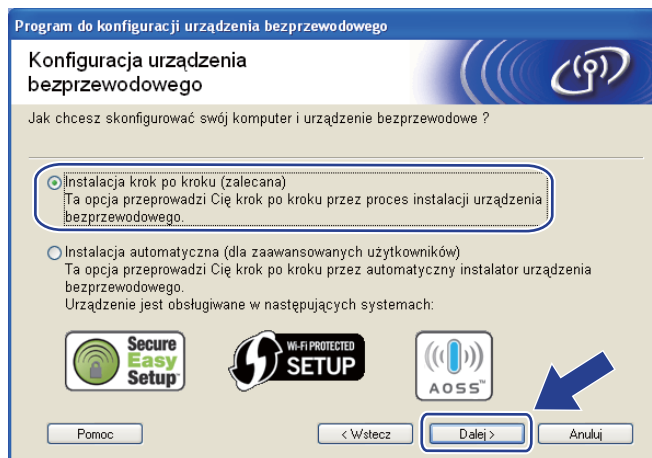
Program do konfiguracji urządzenia bezprzewodowego

Konfiguracja urządzenia bezprzewodowego

Jak chcesz skonfigurować swój komputer i urządzenie bezprzewodowe ?

Instalacja krok po kroku (zalecana)
Ta opcja przeprowadzi Cię krok po kroku przez proces instalacji urządzenia bezprzewodowego.

Instalacja automatyczna (dla zaawansowanych użytkowników)
Ta opcja przeprowadzi Cię krok po kroku przez automatyczny instalator urządzenia bezprzewodowego.
Urządzenie jest obsługiwane w następujących systemach:

Secure Easy Setup

Wi-Fi PROTECTED SETUP

AOSS

Pomoc

< Wstecz

Dalej >

Anuluj